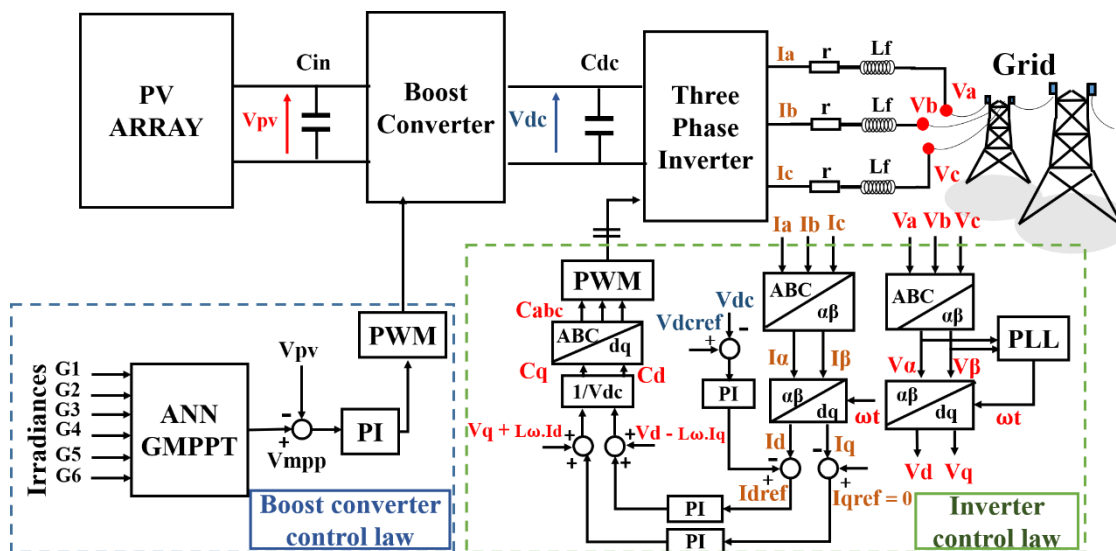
PV ARRAY

Cin

Vpv

Boost Converter

Cdc

Vdc

Three Phase Inverter

Ia

Ib

Ic

r

r

r

Lf

Lf

Lf

Va

Vb

Vc

Grid

Irradiances

G1

G2

G3

G4

G5

G6

ANN GMPPT

Vpv

-

+

Vmpp

PI

PWM

Boost converter control law

PWM

Cabc

ABC

dq

Cq

Cd

1/Vdc

Vq + Lω.Id

Vd - Lω.Iq

+

-

+

+

-

+

Vdc

Vdcref

+

-

PI

PI

PI

Ia Ib Ic

ABC

αβ

Iα

Iβ

αβ

dq

ωt

Id

Iq

-

+

-

+

Idref

Iqref = 0

Va Vb Vc

ABC

αβ

PLL

Vα

Vβ

αβ

dq

ωt

Vd

Vq

Inverter control law